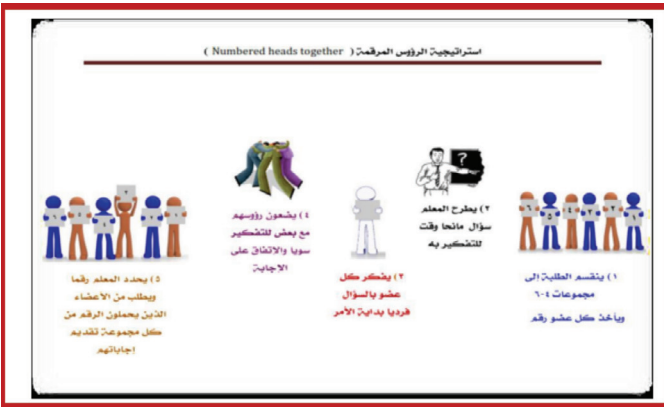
استراتيجية الرؤوس المرقمة ( Numbered heads together )

١) ينقسم الطلبة الى مجموعات ٤-٦ ويأخذ كل عضو رقم

٢) يطرح المعلم سؤال مانحا وقت للتفكير به

٣) يفكر كل عضو بالسؤال فرديا بداية الأمر

٤) يضعون رؤوسهم مع بعض للتفكير سويا والاتفاق على الاجابة

٥) يحدد المعلم رقما ويطلب من الاعضاء الذين يحملون الرقم من كل مجموعة تقديم اجاباتهم